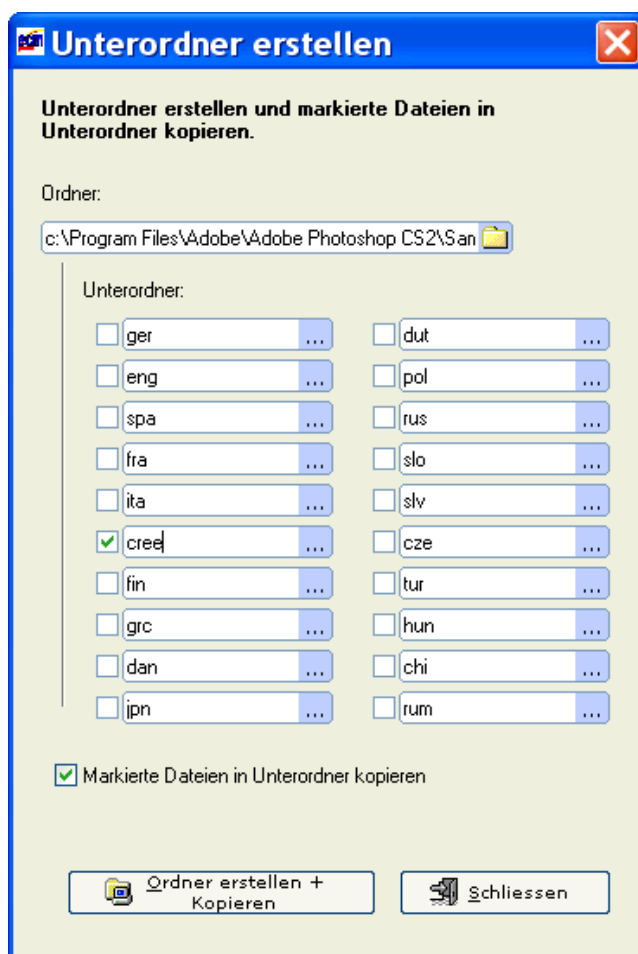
Unterordner erstellen

Unterordner erstellen und markierte Dateien in Unterordner kopieren.

Ordner:

c:\Program Files\Adobe\Adobe Photoshop CS2\San

Unterordner:

ger ...
eng ...
spa ...
fra ...
ita ...
cree ...
fin ...
grc ...
dan ...
jpn ...

dut ...
pol ...
rus ...
slo ...
slv ...
cze ...
tur ...
hun ...
chi ...
rum ...

Markierte Dateien in Unterordner kopieren

Ordner erstellen + Kopieren

Schliessen